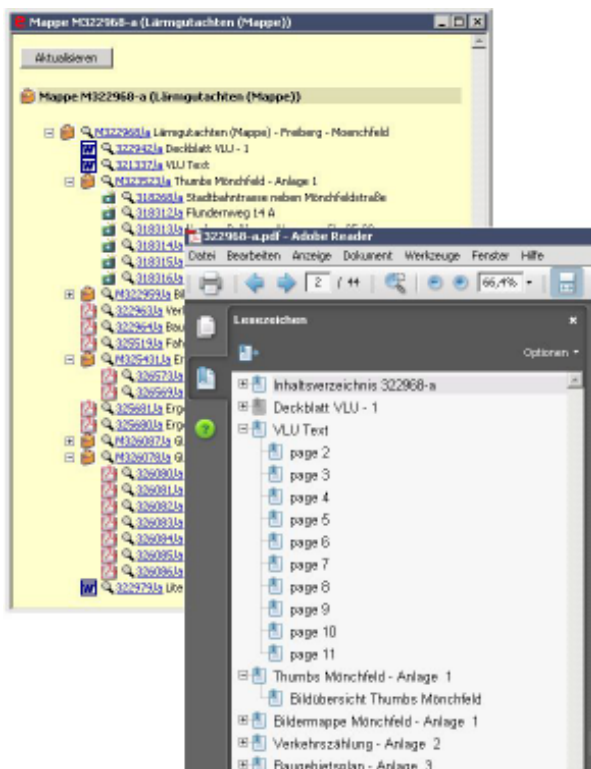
Mappe M322968-a (Lärmgutachten (Mappe))

Aktualisieren

Mappe M322968-a (Lärmgutachten (Mappe))

M322968/a Lärmgutachten (Mappe) - Freiberg - Moenchfeld
322942/a Deckblatt VLU - 1
321337/a VLU Text
M323523/a Thumbs Mönchfeld - Anlage 1
318268/a Stadtbahntrasse neben Mönchfeldstraße
318312/a Flunderweg 14 A
318313/a
318314/a
318315/a
318316/a
M322959/a Bil
322963/a Ver
322964/a Bau
325519/a Fah
M325431/a Er
326573/a
326569/a
325681/a Erg
325680/a Erg
M326087/a Gl
M326078/a Gl
326080/a
326081/a
326082/a
326083/a
326084/a
326085/a
326086/a
322979/a Lite

322968-a.pdf - Adobe Reader

Datei Bearbeiten Anzeige Dokument Werkzeuge Fenster Hilfe

2 / 44 66,4%

Lesezeichen

Optionen

Inhaltsverzeichnis 322968-a
Deckblatt VLU - 1
VLU Text
page 2
page 3
page 4
page 5
page 6
page 7
page 8
page 9
page 10
page 11
Thumbs Mönchfeld - Anlage 1
Bildübersicht Thumbs Mönchfeld
Bildermappe Mönchfeld - Anlage 1
Verkehrszählung - Anlage 2
Baugebietsplan - Anlage 3